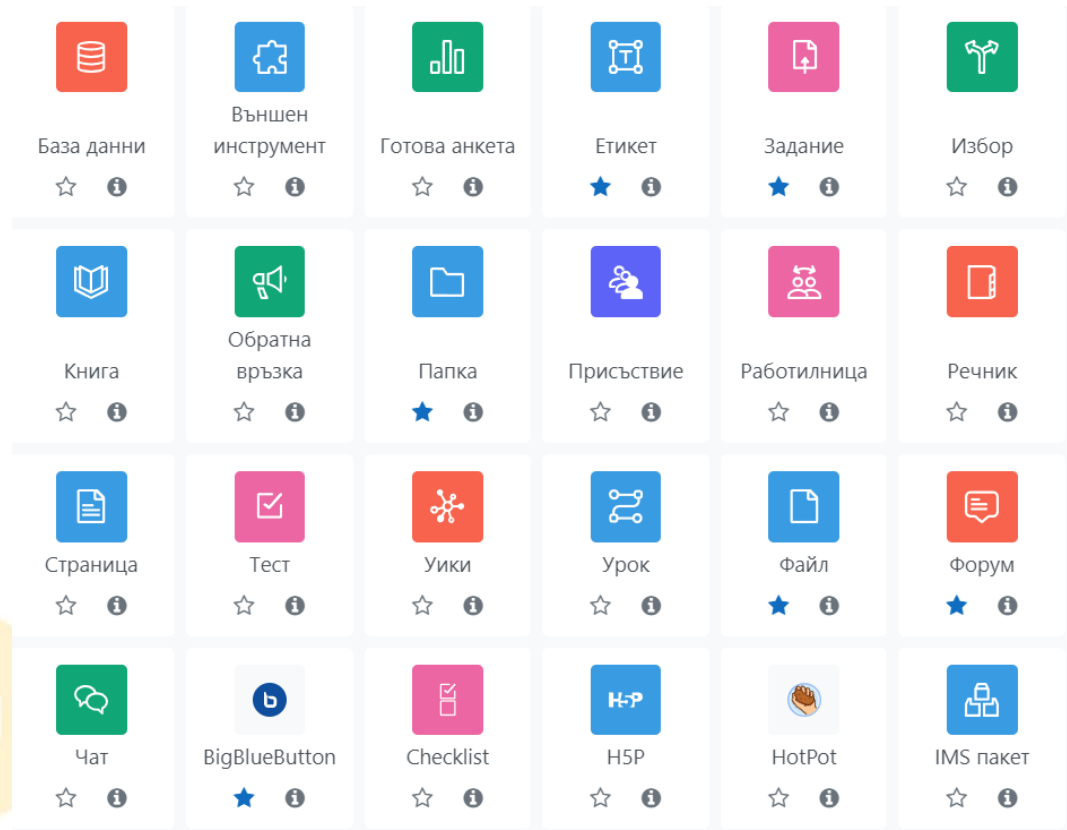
База данни

Външен инструмент

Готова анкета

Етикет

Задание

Избор

Книга

Обратна връзка

Папка

Присъствие

Работилница

Речник

Страница

Тест

Уики

Урок

Файл

Форум

Чат

BigBlueButton

Checklist

H5P

HotPot

IMS пакет